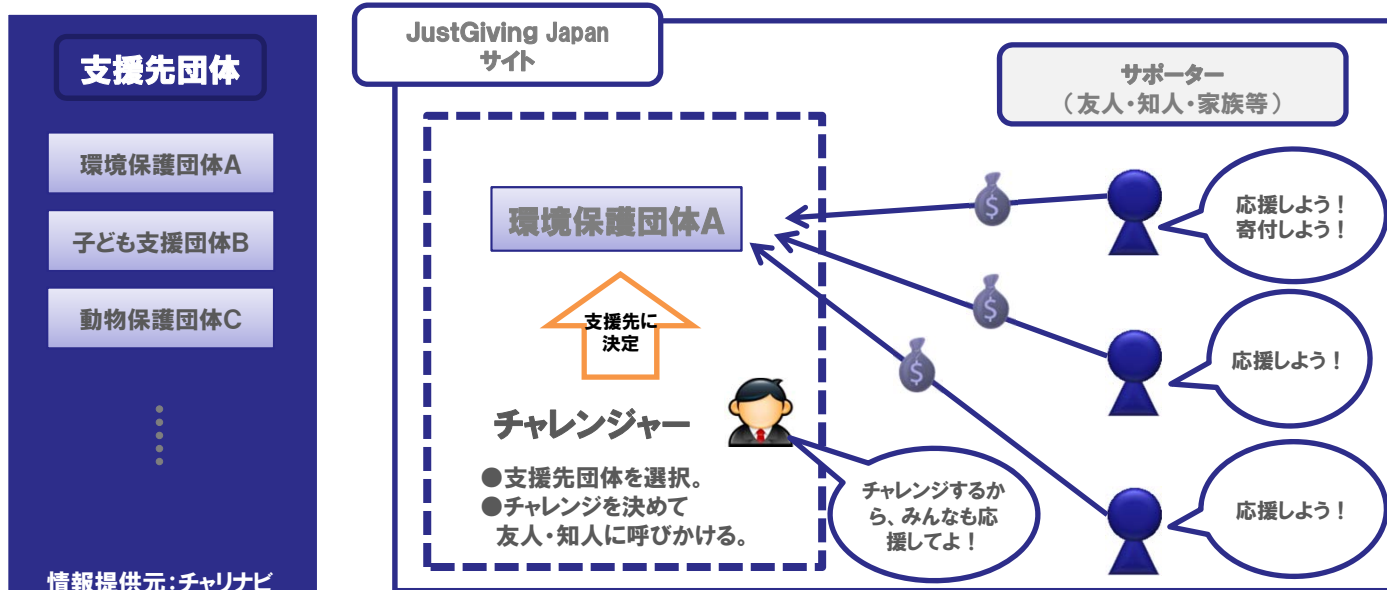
支援先団体

環境保護団体A

子ども支援団体B

動物保護団体C

情報提供元：チャリナビ

JustGiving Japan
サイト

サポーター
（友人・知人・家族等）

環境保護団体A

支援先に
決定

チャレンジャー

●支援先団体を選択。
●チャレンジを決めて
友人・知人に呼びかける。

応援しよう！
寄付しよう！

応援しよう！

応援しよう！

チャレンジするから、みんなも応援してよ！